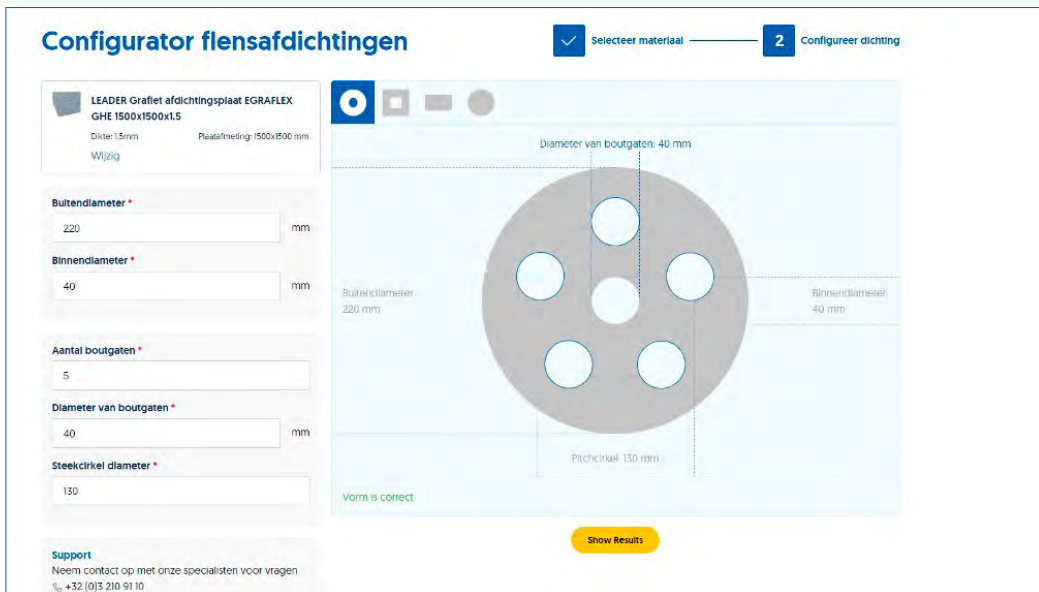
Configurator flensafdichtingen

Selecteer materiaal

2 Configureer dichting

LEADER Grafiet afdichtingsplaat EGRAFLEX GHE 1500x1500x1.5

Dikte: 1.5mm

Plaatafmeting: 1500x1500 mm

Wijzig

Buitendiameter *

220

mm

Binnendiameter *

40

mm

Aantal boutgaten *

5

Diameter van boutgaten *

40

mm

Steekcirkel diameter *

130

Support

Neem contact op met onze specialisten voor vragen

+32 (0)3 210 91 10

Diameter van boutgaten: 40 mm

Buitendiameter
220 mm

Binnendiameter
40 mm

Pitchcirkel: 130 mm

Vorm is correct

Show Results